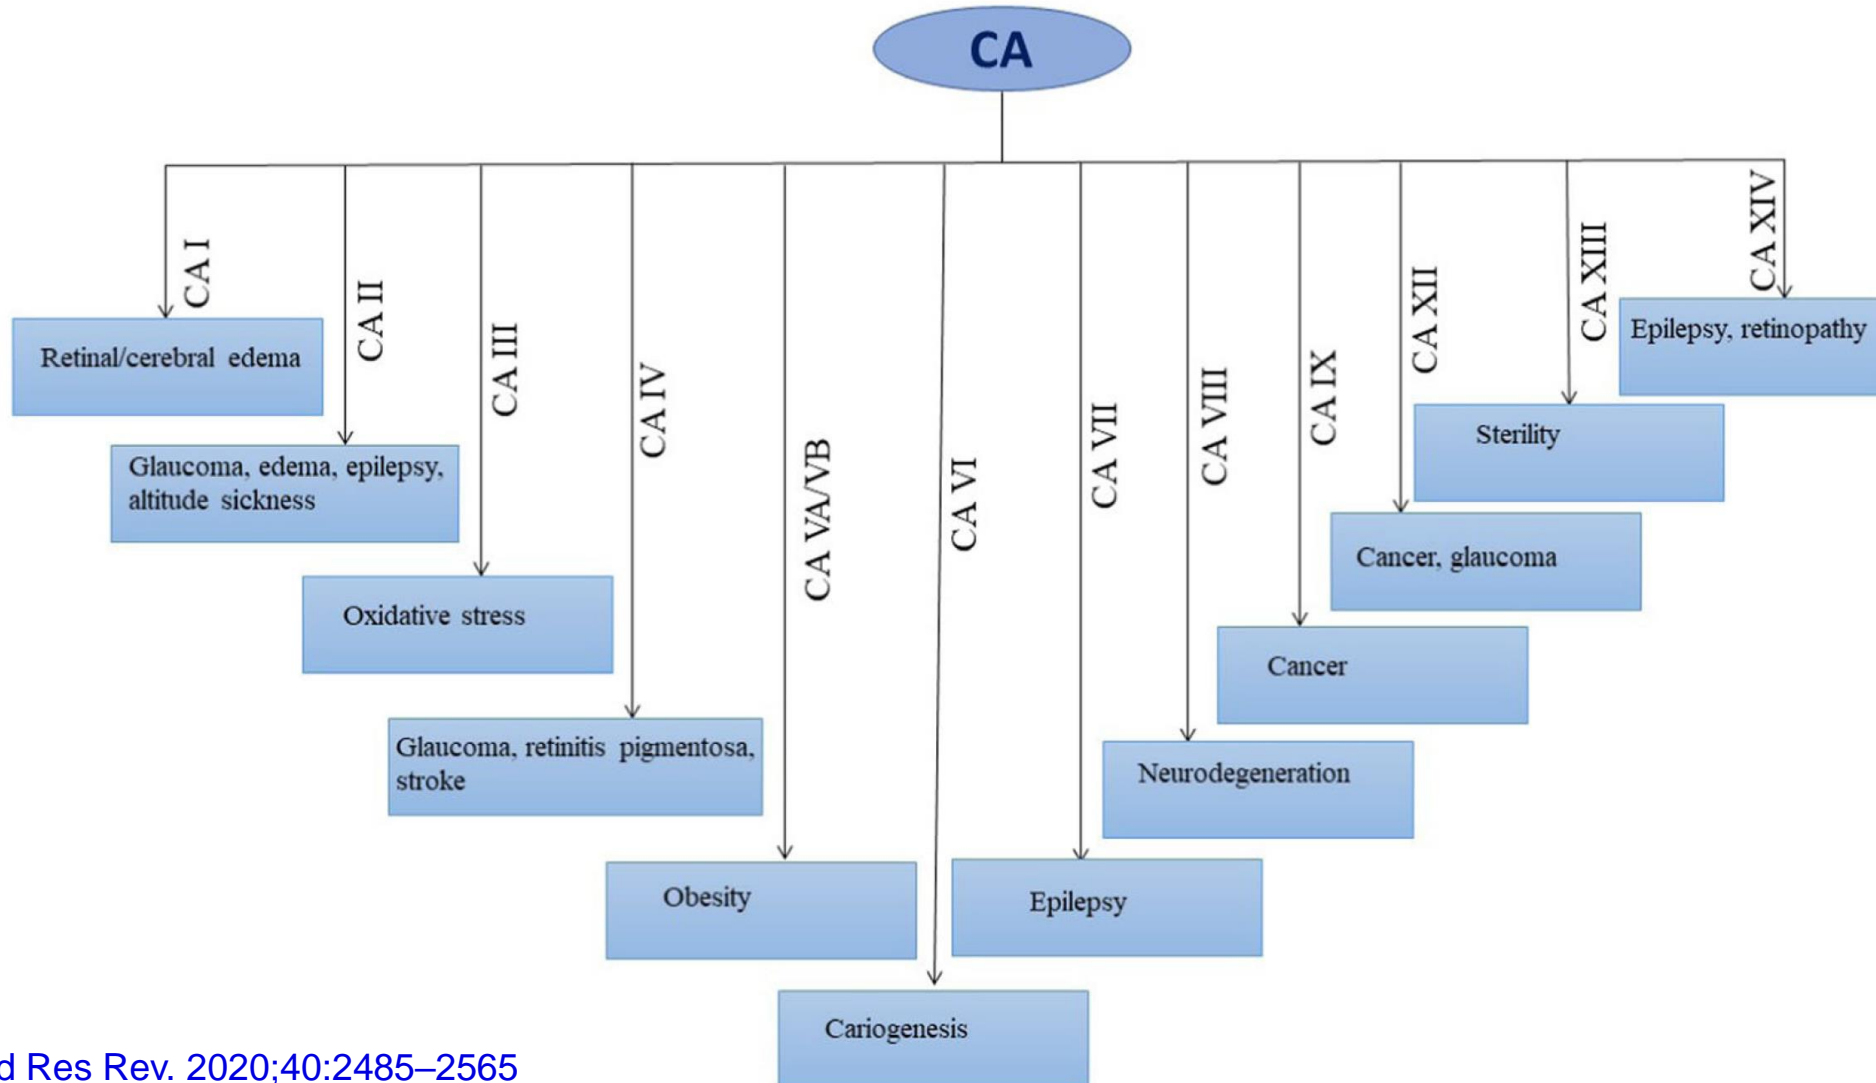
CA

CA I
Retinal/cerebral edema

CA II
Glaucoma, edema, epilepsy, altitude sickness

CA III
Oxidative stress

CA IV
Glaucoma, retinitis pigmentosa, stroke

CA VA/VB
Obesity

CA VI
Cariogenesis

CA VII
Epilepsy

CA VIII
Neurodegeneration

CA IX
Cancer

CA XII
Cancer, glaucoma

CA XIII
Sterility

CA XIV
Epilepsy, retinopathy

d Res Rev. 2020;40:2485–2565